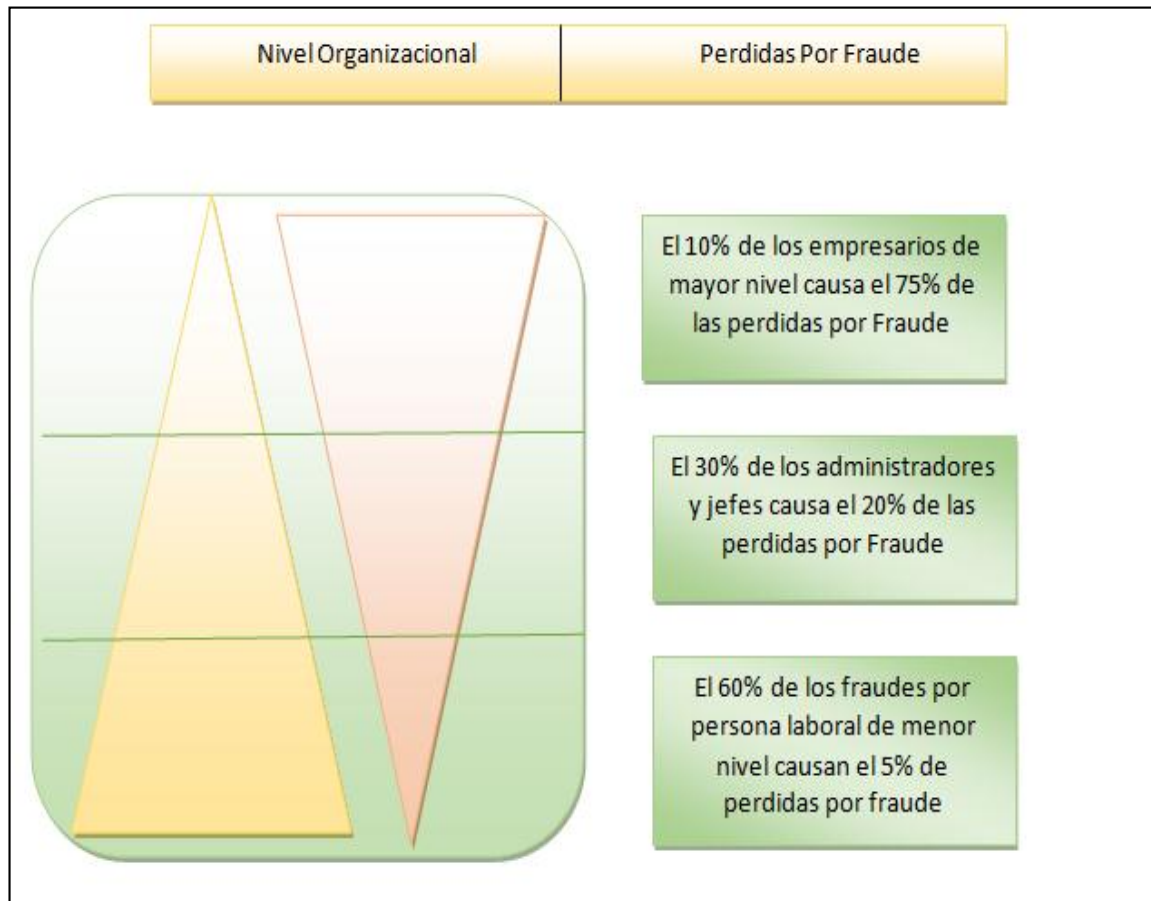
| Nivel Organizacional | Perdidas Por Fraude |
|---|---|

El 10% de los empresarios de mayor nivel causa el 75% de las perdidas por Fraude

El 30% de los administradores y jefes causa el 20% de las perdidas por Fraude

El 60% de los fraudes por persona laboral de menor nivel causan el 5% de perdidas por fraude